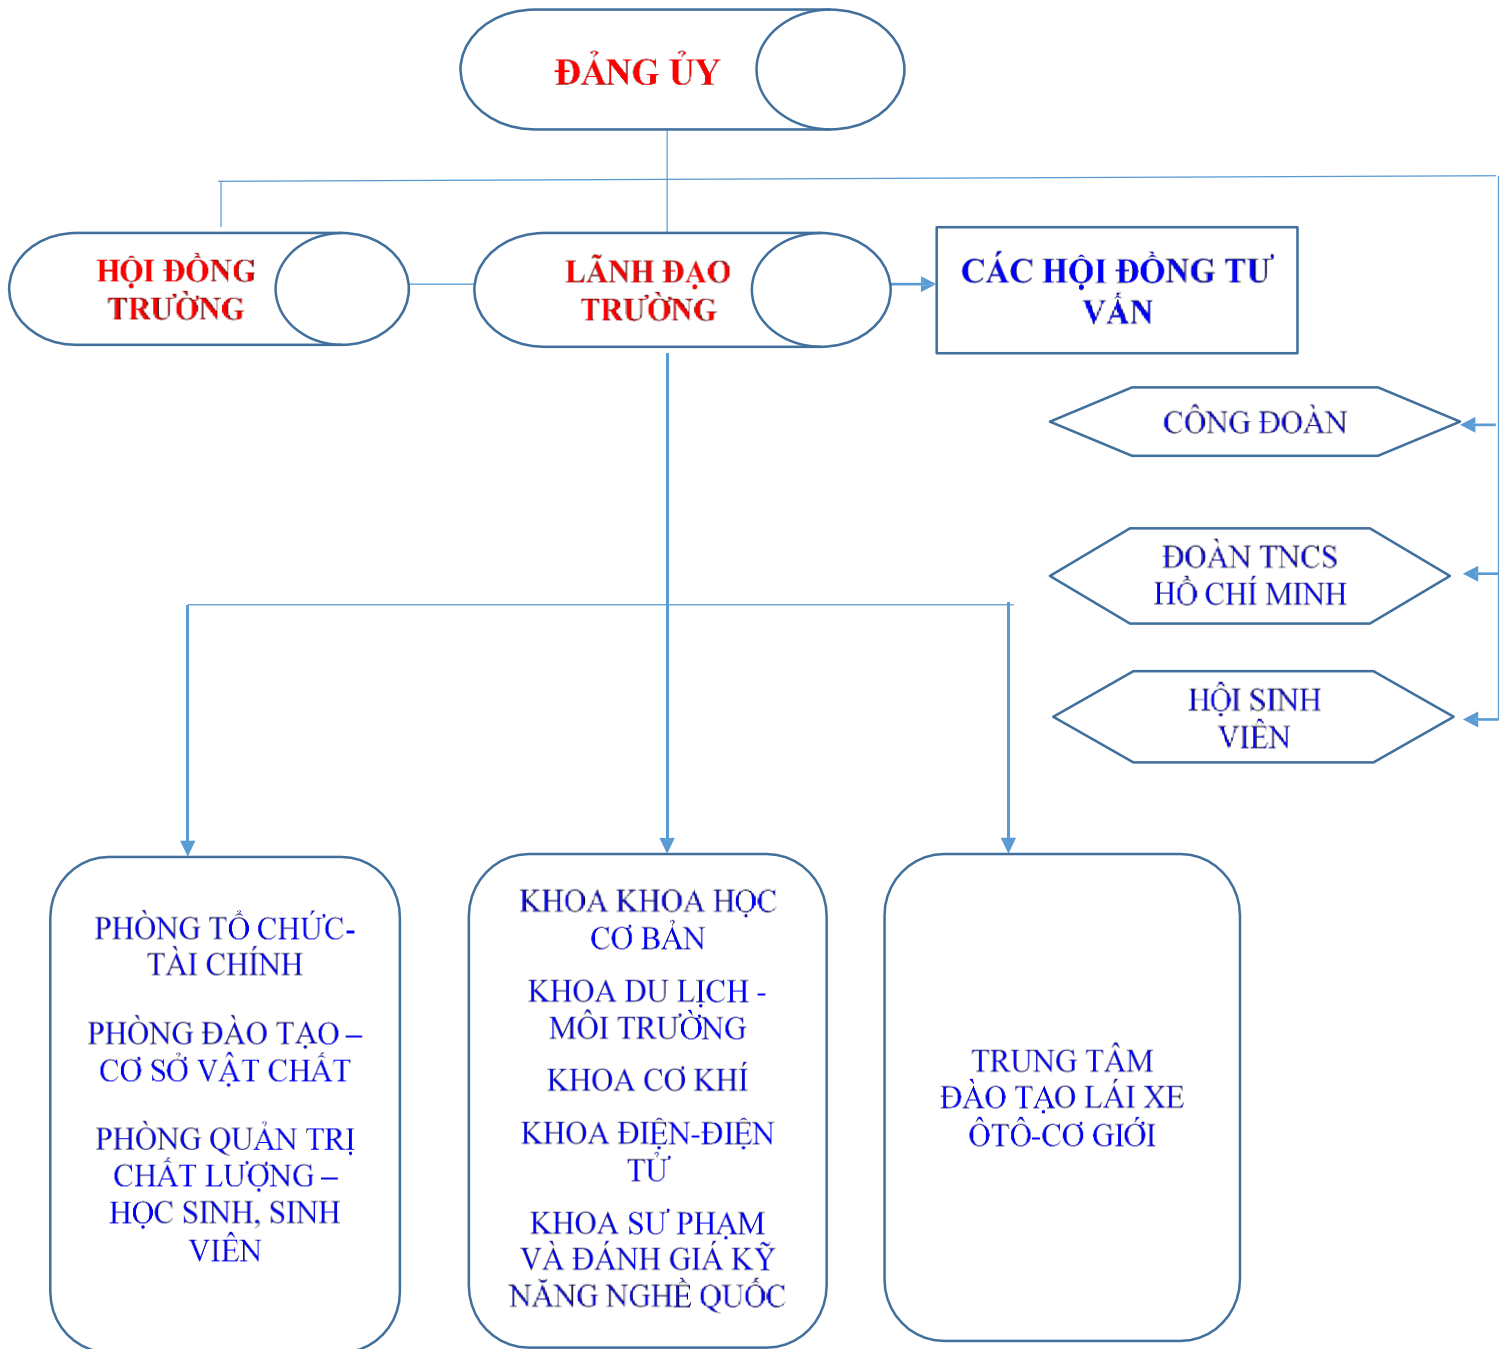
ĐẢNG ỦY

HỘI ĐỒNG TRƯỜNG

LÃNH ĐẠO TRƯỜNG

CÁC HỘI ĐỒNG TƯ VẤN

CÔNG ĐOÀN

ĐOÀN TNCS HỒ CHÍ MINH

HỘI SINH VIÊN

PHÒNG TỔ CHỨC-TÀI CHÍNH

PHÒNG ĐÀO TẠO – CƠ SỞ VẬT CHẤT

PHÒNG QUẢN TRỊ CHẤT LƯỢNG – HỌC SINH, SINH VIÊN

KHOA KHOA HỌC CƠ BẢN

KHOA DU LỊCH - MÔI TRƯỜNG

KHOA CƠ KHÍ

KHOA ĐIỆN-ĐIỆN TỬ

KHOA SƯ PHẠM VÀ ĐÁNH GIÁ KỸ NĂNG NGHỀ QUỐC

TRUNG TÂM ĐÀO TẠO LÁI XE ÔTÔ-CƠ GIỚI